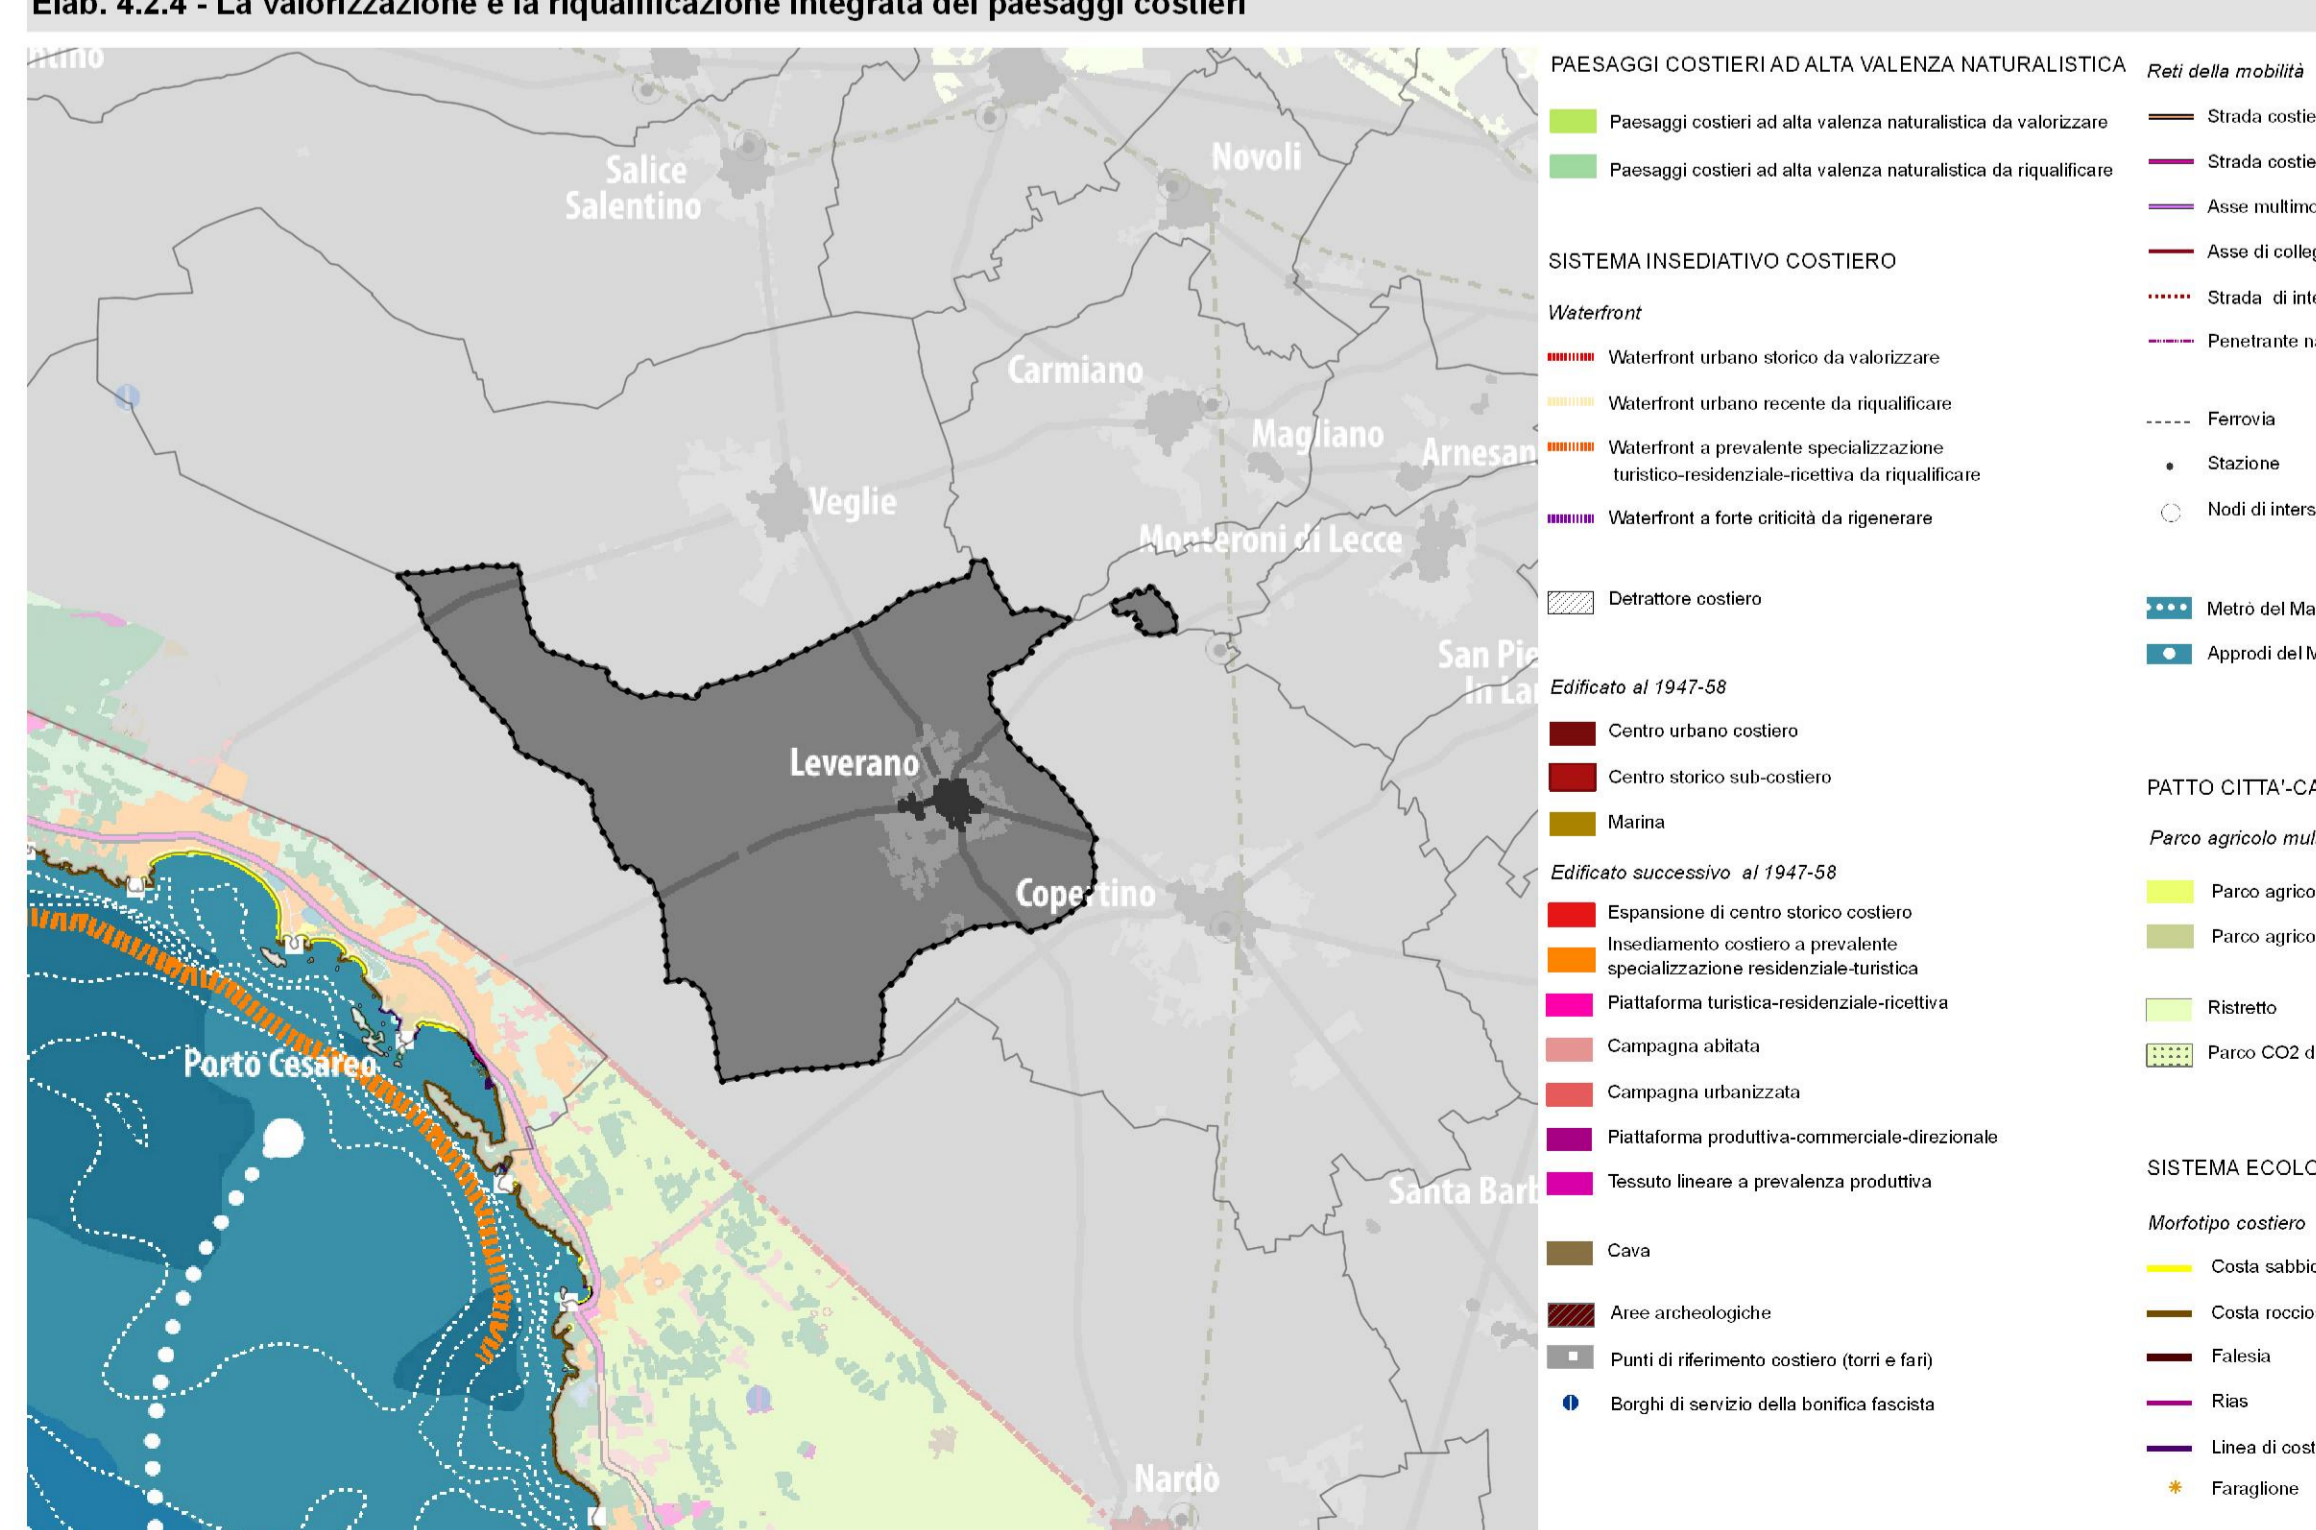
Elab. 4.2.4 - La valorizzazione e la riqualificazione integrata dei paesaggi costieri

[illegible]tino
Salice Salentino
Novoli
Carmiano
Magliano
Arnesan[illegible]
Veglie
Monteroni di Lecce
San Pie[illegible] in La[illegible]
Leverano
Copertino
Porto Cesareo
Santa Barb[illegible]
Nardò

PAESAGGI COSTIERI AD ALTA VALENZA NATURALISTICA
Paesaggi costieri ad alta valenza naturalistica da valorizzare
Paesaggi costieri ad alta valenza naturalistica da riqualificare

SISTEMA INSEDIATIVO COSTIERO
Waterfront
Waterfront urbano storico da valorizzare
Waterfront urbano recente da riqualificare
Waterfront a prevalente specializzazione turistico-residenziale-ricettiva da riqualificare
Waterfront a forte criticità da rigenerare

Detrattore costiero

Edificato al 1947-58
Centro urbano costiero
Centro storico sub-costiero
Marina
Edificato successivo al 1947-58
Espansione di centro storico costiero
Insediamento costiero a prevalente specializzazione residenziale-turistica
Piattaforma turistica-residenziale-ricettiva
Campagna abitata
Campagna urbanizzata
Piattaforma produttiva-commerciale-direzionale
Tessuto lineare a prevalenza produttiva

Cava

Aree archeologiche

Punti di riferimento costiero (torri e fari)

Borghi di servizio della bonifica fascista

Reti della mobilità
Strada costie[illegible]
Strada costie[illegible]
Asse multimo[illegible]
Asse di colleg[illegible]
Strada di inte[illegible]
Penetrante n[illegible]

Ferrovia
Stazione
Nodi di inters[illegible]

Metrò del Ma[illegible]
Approdi del M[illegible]

PATTO CITTA'-CA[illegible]
Parco agricolo mul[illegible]
Parco agrico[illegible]
Parco agrico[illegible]

Ristretto
Parco CO2 d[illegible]

SISTEMA ECOLO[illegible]
Morfotipo costiero
Costa sabbio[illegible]
Costa roccio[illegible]
Falesia
Rias
Linea di cost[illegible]
Faraglione